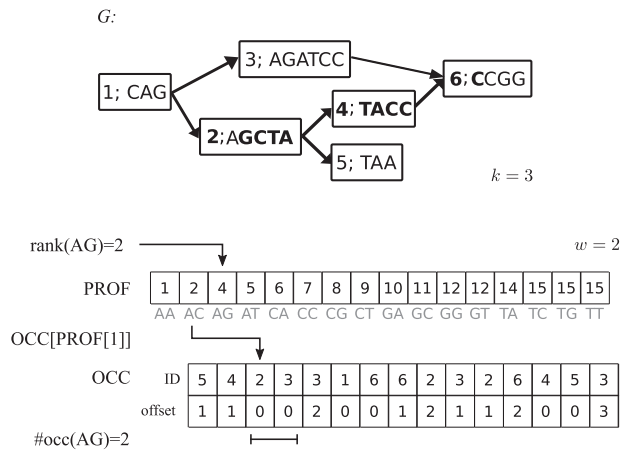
G:

3; AGATCC

1; CAG

6; CCGG

2; AGCTA

4; TACC

5; TAA

$k = 3$

rank(AG)=2

$w = 2$

PROF

| 1 | 2 | 4 | 5 | 6 | 7 | 8 | 9 | 10 | 11 | 12 | 12 | 14 | 15 | 15 | 15 | 15 |
|---|---|---|---|---|---|---|---|---|---|---|---|---|---|---|---|---|
| AA | AC | AG | AT | CA | CC | CG | CT | GA | GC | GG | GT | TA | TC | TG | TT | |

OCC[PROF[1]]

OCC

| ID | 5 | 4 | 2 | 3 | 3 | 1 | 6 | 6 | 2 | 3 | 2 | 6 | 4 | 5 | 3 |
|---|---|---|---|---|---|---|---|---|---|---|---|---|---|---|---|
| offset | 1 | 1 | 0 | 0 | 2 | 0 | 0 | 1 | 2 | 1 | 1 | 2 | 0 | 0 | 3 |

#occ(AG)=2